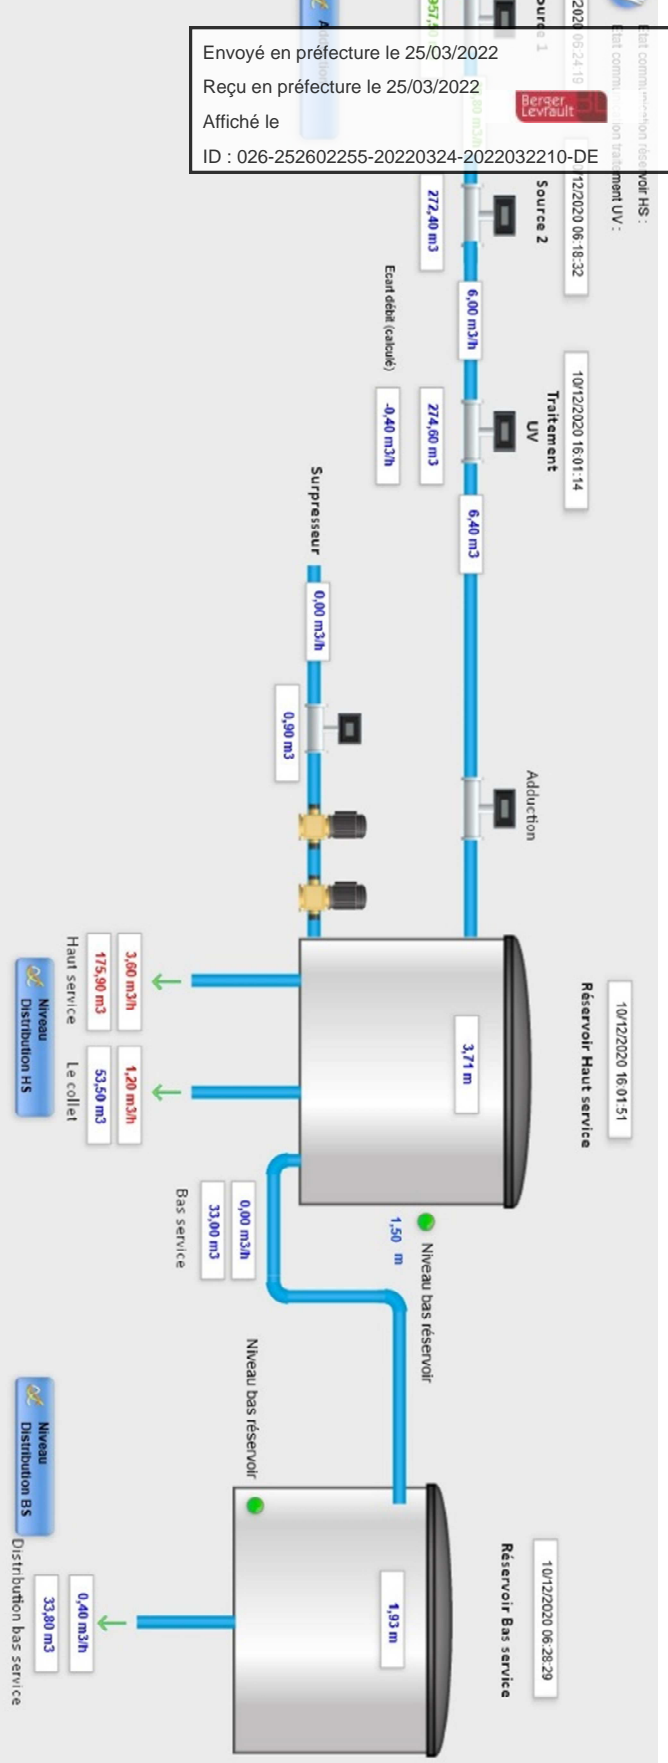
Envoyé en préfecture le 25/03/2022
Reçu en préfecture le 25/03/2022
Affiché le
ID : 026-252602255-20220324-2022032210-DE

Berger Levrault

Etat communication réservoir HS :
Etat communication traitement UV :

Source 1
Source 2
12/2020 06:18:32
272,40 m3
6,00 m3/h
Ecart débit (calculé)
274,60 m3
-0,40 m3/h
10/12/2020 16:01:14
Traitement UV
6,40 m3
Surpresseur
0,00 m3/h
0,90 m3
Adduction

10/12/2020 16:01:51
Réservoir Haut service
3,71 m
3,60 m3/h
175,90 m3
Haut service
1,20 m3/h
53,50 m3
Le collet
Niveau Distribution HS
0,00 m3/h
33,00 m3
Bas service
1,50 m
Niveau bas réservoir

Niveau bas réservoir
10/12/2020 06:28:29
Réservoir Bas service
1,93 m
0,40 m3/h
33,80 m3
Distribution bas service
Niveau Distribution BS